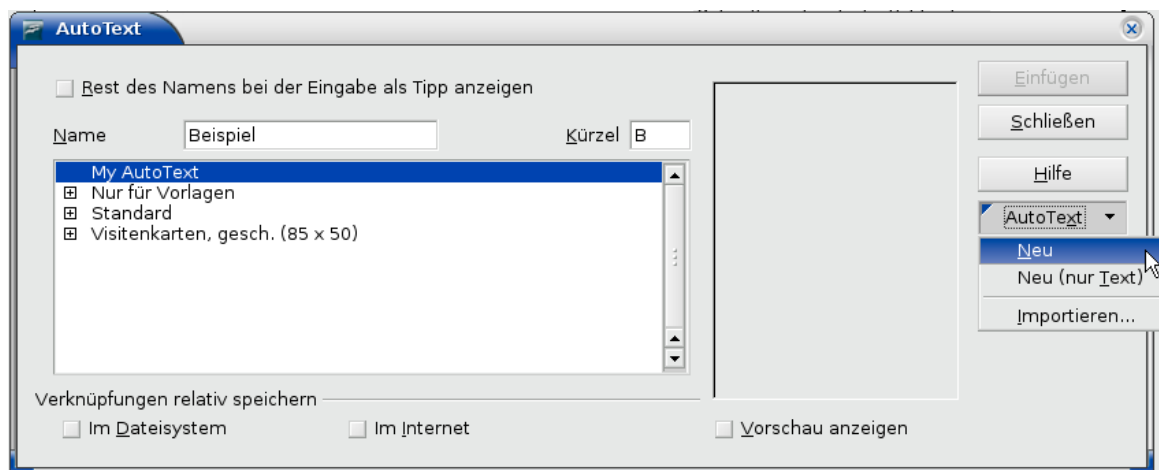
AutoText

Rest des Namens bei der Eingabe als Tipp anzeigen

Name Beispiel

Kürzel B

My AutoText
Nur für Vorlagen
Standard
Visitenkarten, gesch. (85 x 50)

Verknüpfungen relativ speichern

Im Dateisystem

Im Internet

Vorschau anzeigen

Einfügen

Schließen

Hilfe

AutoText

Neu

Neu (nur Text)

Importieren...